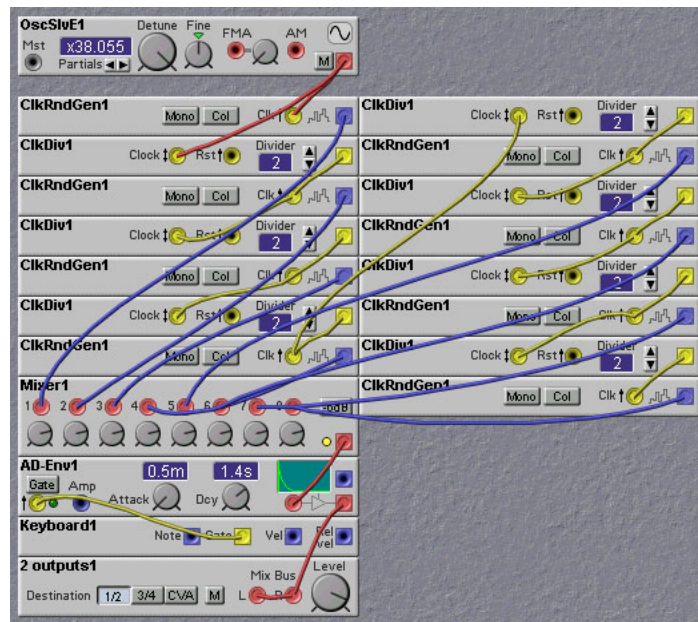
OscSlvE1
Mst
x38.055
Partials
Detune
Fine
FMA
AM
M

ClkRndGen1
Mono
Col
Clk

ClkDiv1
Clock
Rst
Divider
2

ClkRndGen1
Mono
Col
Clk

ClkDiv1
Clock
Rst
Divider
2

ClkRndGen1
Mono
Col
Clk

ClkDiv1
Clock
Rst
Divider
2

ClkRndGen1
Mono
Col
Clk

ClkDiv1
Clock
Rst
Divider
2

ClkRndGen1
Mono
Col
Clk

ClkDiv1
Clock
Rst
Divider
2

ClkRndGen1
Mono
Col
Clk

ClkDiv1
Clock
Rst
Divider
2

ClkRndGen1
Mono
Col
Clk

ClkDiv1
Clock
Rst
Divider
2

ClkRndGen1
Mono
Col
Clk

Mixer1
1 2 3 4 5 6 7 8
-6dB

AD-Env1
Gate
Amp
0.5m
Attack
1.4s
Dcy

Keyboard1
Note
Gate
Vel
Rel Vel

2 outputs1
Mix Bus
Level
Destination
1/2
3/4
CVA
M
L
R